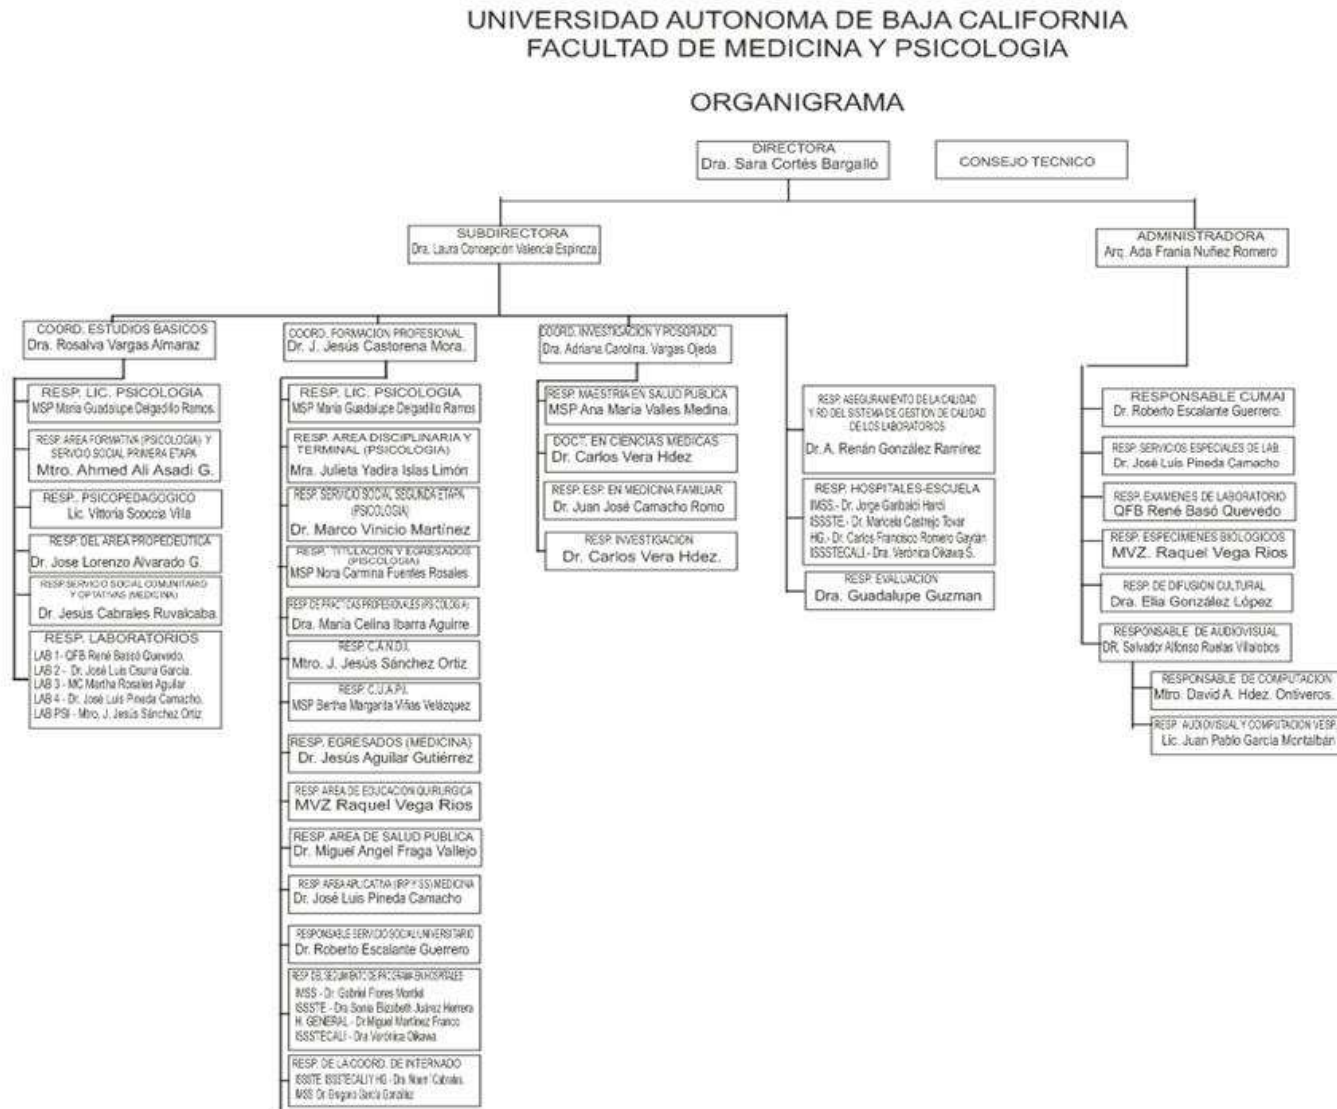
UNIVERSIDAD AUTONOMA DE BAJA CALIFORNIA
FACULTAD DE MEDICINA Y PSICOLOGIA

ORGANIGRAMA

DIRECTORA
Dra. Sara Cortés Bargalló

CONSEJO TECNICO

SUBDIRECTORA
Dra. Laura Concepción Valencia Espinoza

ADMINISTRADORA
Arq. Ada Frania Nuñez Romero

COORD. ESTUDIOS BASICOS
Dra. Rosalva Vargas Almaraz

RESP. LIC. PSICOLOGIA
MSP Maria Guadalupe Delgadillo Ramos

RESP. AREA FORMATIVA (PSICOLOGIA) Y SERVICIO SOCIAL PRIMERA ETAPA
Mtro. Ahmed Ali Asadi G.

RESP. PSICOPEDAGOGICO
Lic. Vittoria Scoccia Villa

RESP. DEL AREA PROPEDEUTICA
Dr. Jose Lorenzo Alvarado G.

RESP SERVICIO SOCIAL COMUNITARIO Y OPTATIVAS (MEDICINA)
Dr. Jesús Cabrales Ruvalcaba

RESP. LABORATORIOS
LAB 1 - QFB René Basó Quevedo.
LAB 2 - Dr. José Luis Osuna Garcia.
LAB 3 - MC Martha Rosales Aguilar
LAB 4 - Dr. José Luis Pineda Camacho.
LAB PSI - Mtro. J. Jesús Sánchez Ortiz

COORD. FORMACION PROFESIONAL
Dr. J. Jesús Castorena Mora.

RESP. LIC. PSICOLOGIA
MSP Maria Guadalupe Delgadillo Ramos

RESP. AREA DISCIPLINARIA Y TERMINAL (PSICOLOGIA)
Mra. Julieta Yadira Islas Limón

RESP. SERVICIO SOCIAL SEGUNDA ETAPA (PSICOLOGIA)
Dr. Marco Vinicio Martínez

RESP. TITULACION Y EGRESADOS (PSICOLOGIA)
MSP Nora Carmina Fuentes Rosales

RESP DE PRACTICAS PROFESIONALES (PSICOLOGIA)
Dra. Maria Celina Ibarra Aguirre

RESP. C.A.N.D.I.
Mtro. J. Jesús Sánchez Ortiz

RESP. C.U.A.P.I.
MSP Bertha Margarita Viñas Velázquez

RESP. EGRESADOS (MEDICINA)
Dr. Jesús Aguilar Gutiérrez

RESP. AREA DE EDUCACION QUIRURGICA
MVZ Raquel Vega Rios

RESP. AREA DE SALUD PUBLICA
Dr. Miguel Angel Fraga Vallejo

RESP. AREA APLICATIVA (IRP Y SS) MEDICINA
Dr. José Luis Pineda Camacho

RESPONSABLE SERVICIO SOCIAL UNIVERSITARIO
Dr. Roberto Escalante Guerrero

RESP DEL SEGUIMIENTO DE PROGRAMA EN HOSPITALES
IMSS - Dr. Gabriel Flores Mordel
ISSSTE - Dra Sonia Elizabeth Juárez Herrera
H. GENERAL - Dr Miguel Martínez Franco
ISSSTECALI - Dra Verónica Oikawa

RESP. DE LA COORD. DE INTERNADO
ISSSTE ISSSTECALI Y HG - Dra. Noemí Cabrales
IMSS Dr Gregorio García González

COORD. INVESTIGACION Y POSGRADO
Dra. Adriana Carolina. Vargas Ojeda

RESP. MAESTRIA EN SALUD PUBLICA
MSP Ana Maria Valles Medina.

DOCT. EN CIENCIAS MEDICAS
Dr. Carlos Vera Hdez

RESP. ESP. EN MEDICINA FAMILIAR
Dr. Juan José Camacho Romo

RESP. INVESTIGACION
Dr. Carlos Vera Hdez.

RESP. ASEGURAMIENTO DE LA CALIDAD Y RD DEL SISTEMA DE GESTION DE CALIDAD DE LOS LABORATORIOS
Dr. A. Renán González Ramírez

RESP. HOSPITALES-ESCUELA
IMSS - Dr. Jorge Garibaldi Hard
ISSSTE - Dr. Marcela Castrejo Tovar
HG - Dr. Carlos Francisco Romero Gaytán
ISSSTECALI - Dra. Verónica Oikawa S.

RESP. EVALUACION
Dra. Guadalupe Guzman

RESPONSABLE CUMAI
Dr. Roberto Escalante Guerrero

RESP. SERVICIOS ESPECIALES DE LAB.
Dr. José Luis Pineda Camacho

RESP. EXAMENES DE LABORATORIO
QFB René Basó Quevedo

RESP. ESPECIMENES BIOLOGICOS
MVZ. Raquel Vega Rios

RESP. DE DIFUSION CULTURAL
Dra. Elia González López

RESPONSABLE DE AUDIOVISUAL
DR. Salvador Alfonso Ruelas Villalobos

RESPONSABLE DE COMPUTACION
Mtro. David A. Hdez. Ontiveros.

RESP. AUDIOVISUAL Y COMPUTACION VESP.
Lic. Juan Pablo Garcia Montalbán